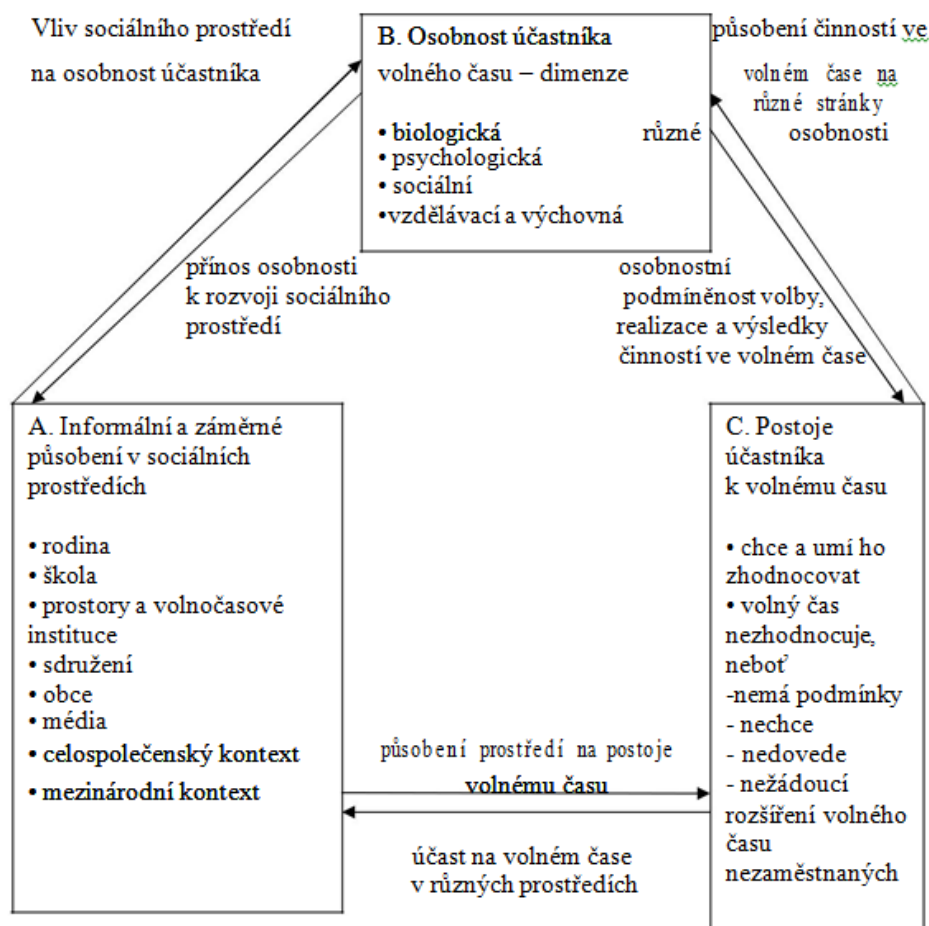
Vliv sociálního prostředí na osobnost účastníka

B. Osobnost účastníka volného času – dimenze

• biologická
• psychologická
• sociální
•vzdělávací a výchovná

různé

působení činností ve volném čase na různé stránky osobnosti

přínos osobnosti k rozvoji sociálního prostředí

osobnostní podmíněnost volby, realizace a výsledky činností ve volném čase

A. Informální a záměrné působení v sociálních prostředích

• rodina
• škola
• prostory a volnočasové instituce
• sdružení
• obce
• média
• celospolečenský kontext
• mezinárodní kontext

C. Postoje účastníka k volnému času

• chce a umí ho zhodnocovat
• volný čas nezhodnocuje, neboť
-nemá podmínky
- nechce
- nedovede
- nežádoucí rozšíření volného času nezaměstnaných

působení prostředí na postoje volnému času

účast na volném čase v různých prostředích